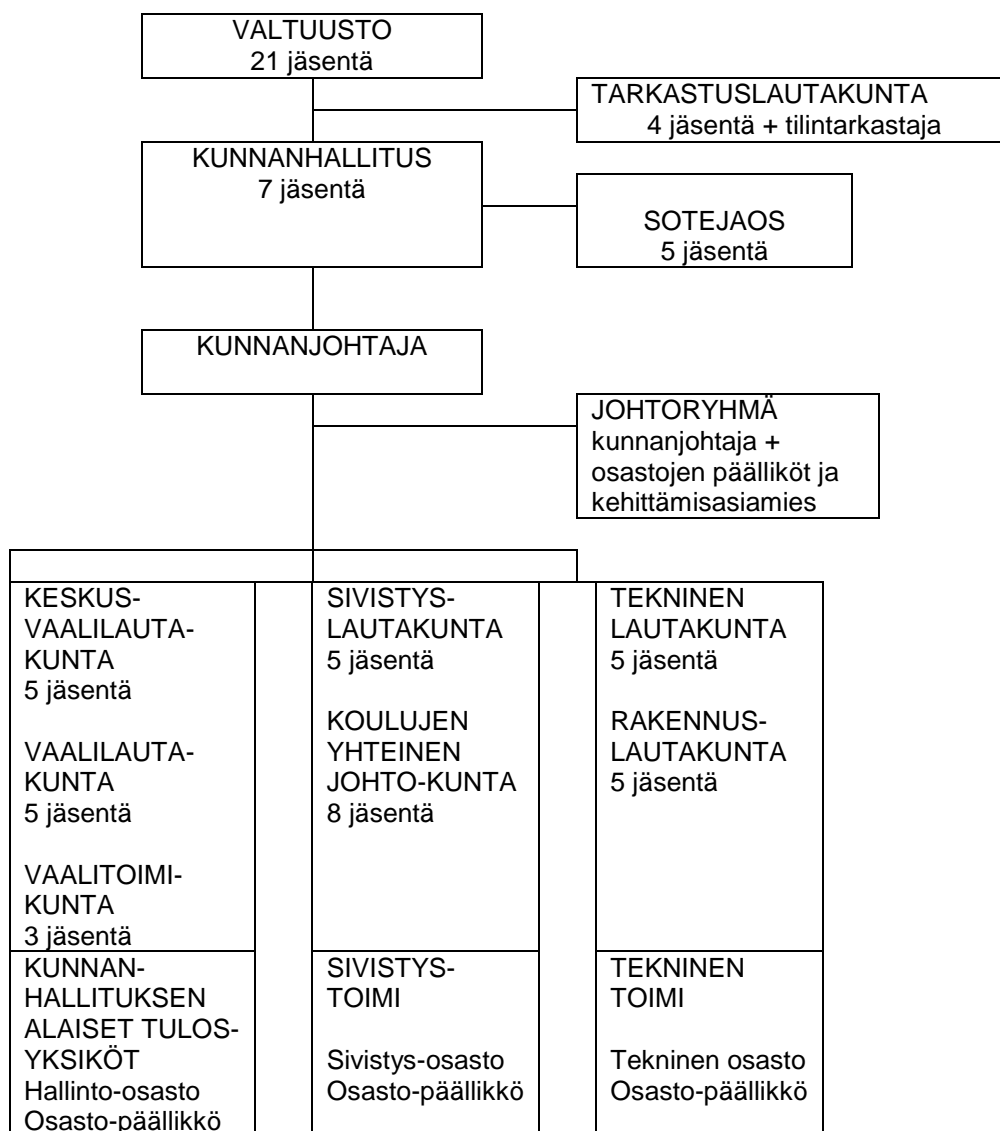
VALTUUSTO
21 jäsentä

TARKASTUSLAUTAKUNTA
4 jäsentä + tilintarkastaja

KUNNANHALLITUS
7 jäsentä

SOTEJAOS
5 jäsentä

KUNNANJOHTAJA

JOHTORYHMÄ
kunnanjohtaja + osastojen päälliköt ja kehittämisasiamies

KESKUSVAALILAUTAKUNTA
5 jäsentä

VAALILAUTAKUNTA
5 jäsentä

VAALITOIMIKUNTA
3 jäsentä

KUNNANHALLITUKSEN ALAISET TULOSYKSIKÖT
Hallinto-osasto
Osasto-päällikkö

SIVISTYSLAUTAKUNTA
5 jäsentä

KOULUJEN YHTEINEN JOHTO-KUNTA
8 jäsentä

SIVISTYSTOIMI

Sivistys-osasto
Osasto-päällikkö

TEKNINEN LAUTAKUNTA
5 jäsentä

RAKENNUSLAUTAKUNTA
5 jäsentä

TEKNINEN TOIMI

Tekninen osasto
Osasto-päällikkö